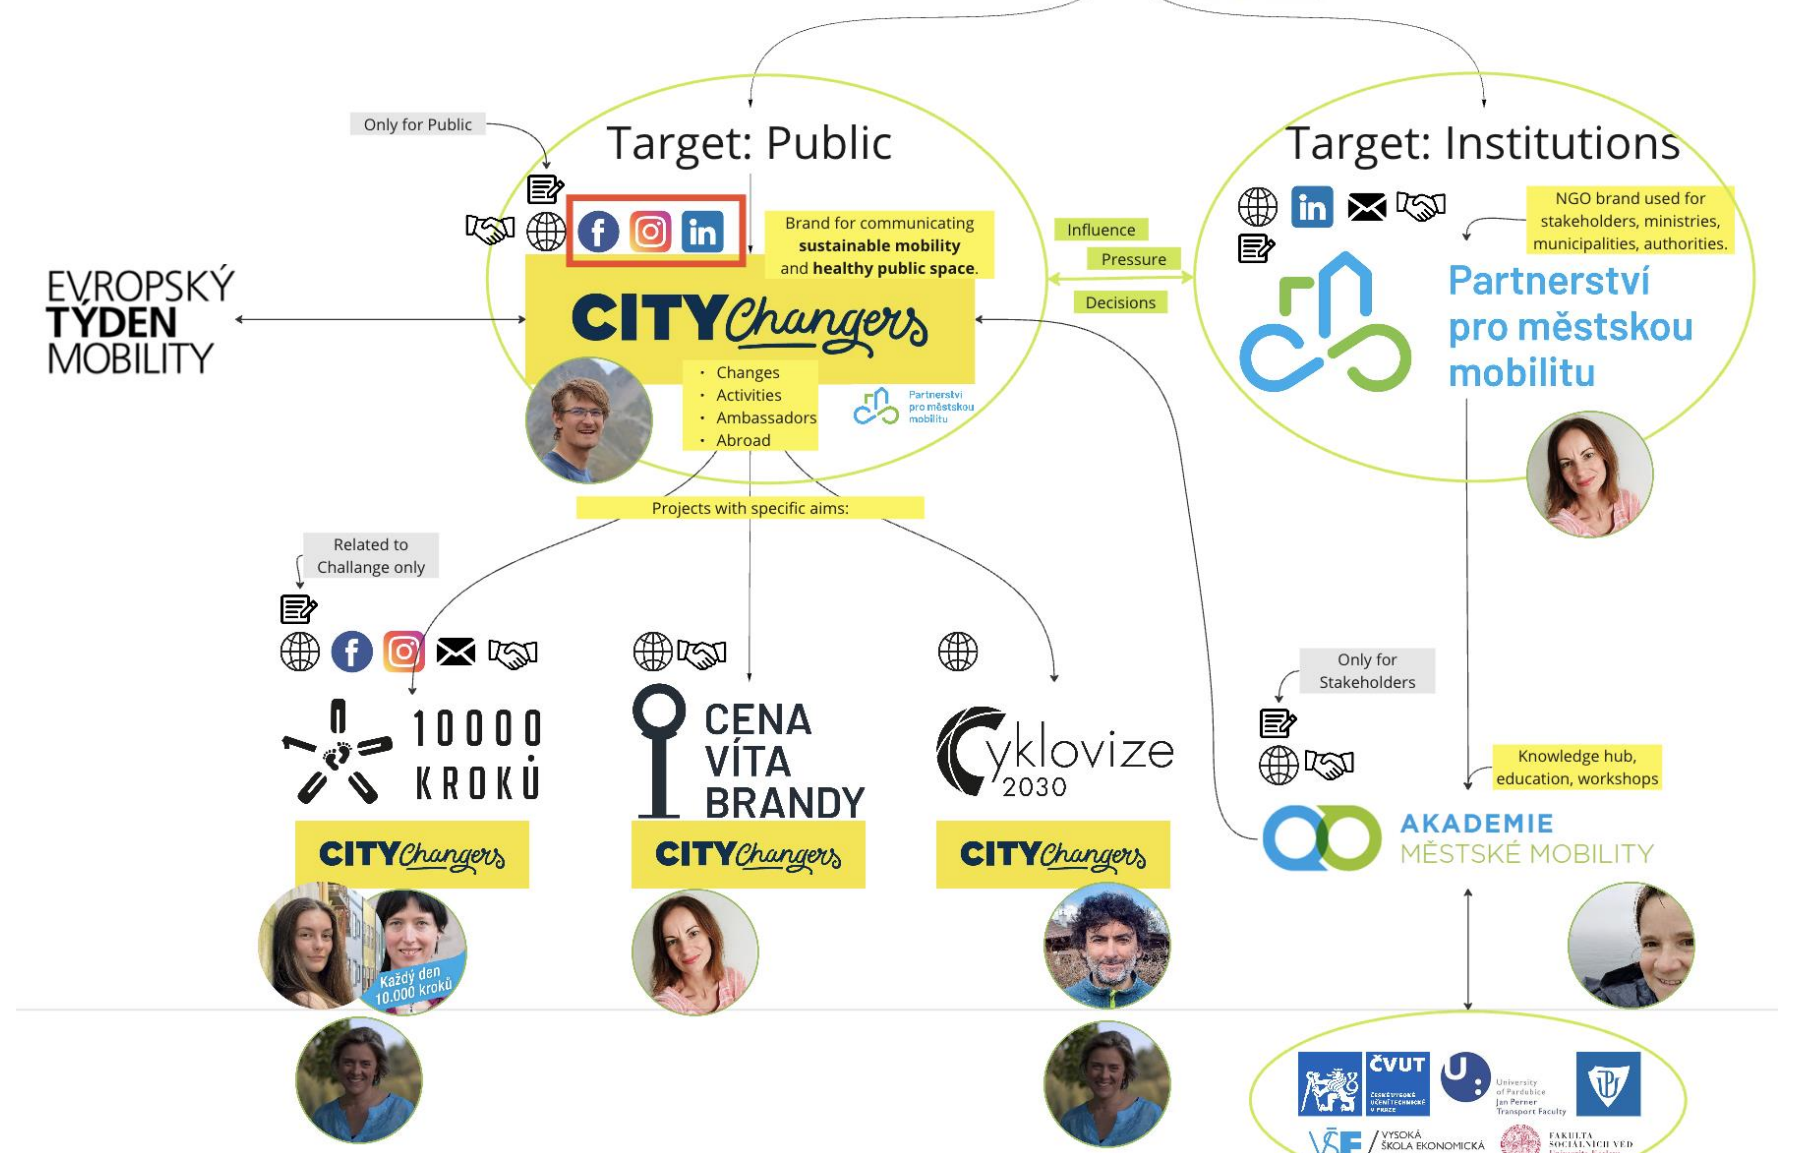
Only for Public

Target: Public

Brand for communicating **sustainable mobility** and **healthy public space**.

CITY Changers

- Changes
- Activities
- Ambassadors
- Abroad

Partnerství pro městskou mobilitu

EVROPSKÝ TÝDEN MOBILITY

Influence

Pressure

Decisions

Target: Institutions

NGO brand used for stakeholders, ministries, municipalities, authorities.

Partnerství pro městskou mobilitu

Projects with specific aims:

Related to Challange only

10000 KROKŮ

CITY Changers

Každý den 10.000 kroků

CENA VÍTA BRANDY

CITY Changers

Cyklovize 2030

CITY Changers

Only for Stakeholders

Knowledge hub, education, workshops

AKADEMIE MĚSTSKÉ MOBILITY

ČVUT ČESKÉ VYSOKÉ UČENÍ TECHNICKÉ V PRAZE

University of Pardubice Jan Perner Transport Faculty

VŠE VYSOKÁ ŠKOLA EKONOMICKÁ

FAKULTA SOCIÁLNÍCH VĚD